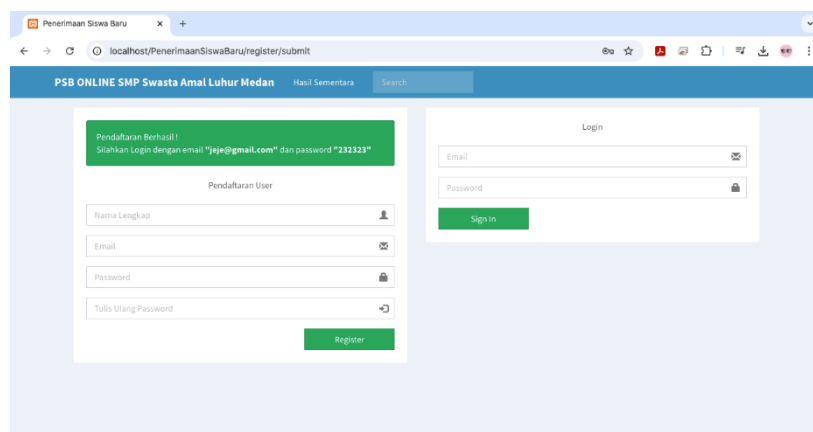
Penerimaan Siswa Baru ×

localhost/PenerimaanSiswaBaru/register/submit

PSB ONLINE SMP Swasta Amal Luhur Medan Hasil Sementara Search

Pendaftaran Berhasil !
Silahkan Login dengan email "jeje@gmail.com" dan password "232323"

Pendaftaran User

Nama Lengkap

Email

Password

Tulis Ulang Password

Register

Login

Email

Password

Sign In